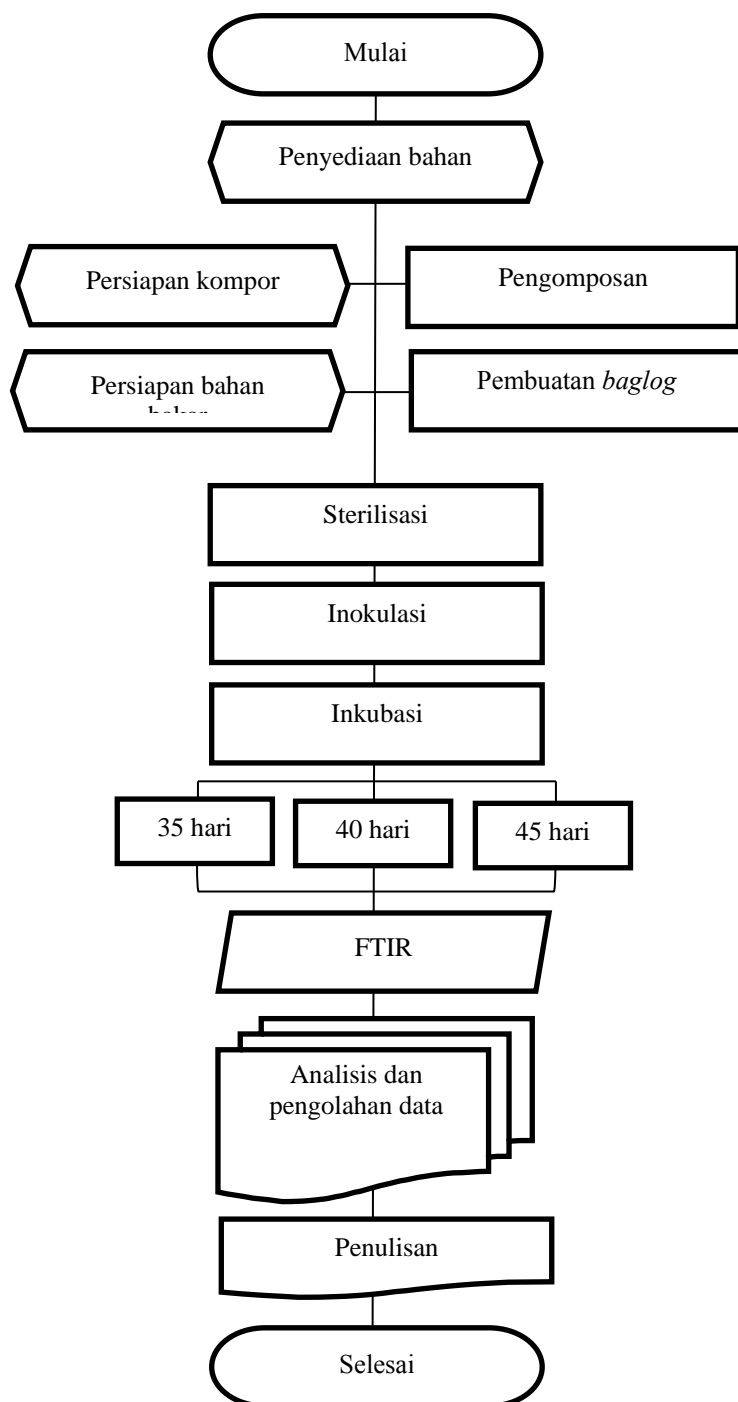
Mulai

Penyediaan bahan

Persiapan kompor

Pengomposan

Persiapan bahan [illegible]

Pembuatan *baglog*

Sterilisasi

Inokulasi

Inkubasi

35 hari

40 hari

45 hari

FTIR

Analisis dan pengolahan data

Penulisan

Selesai